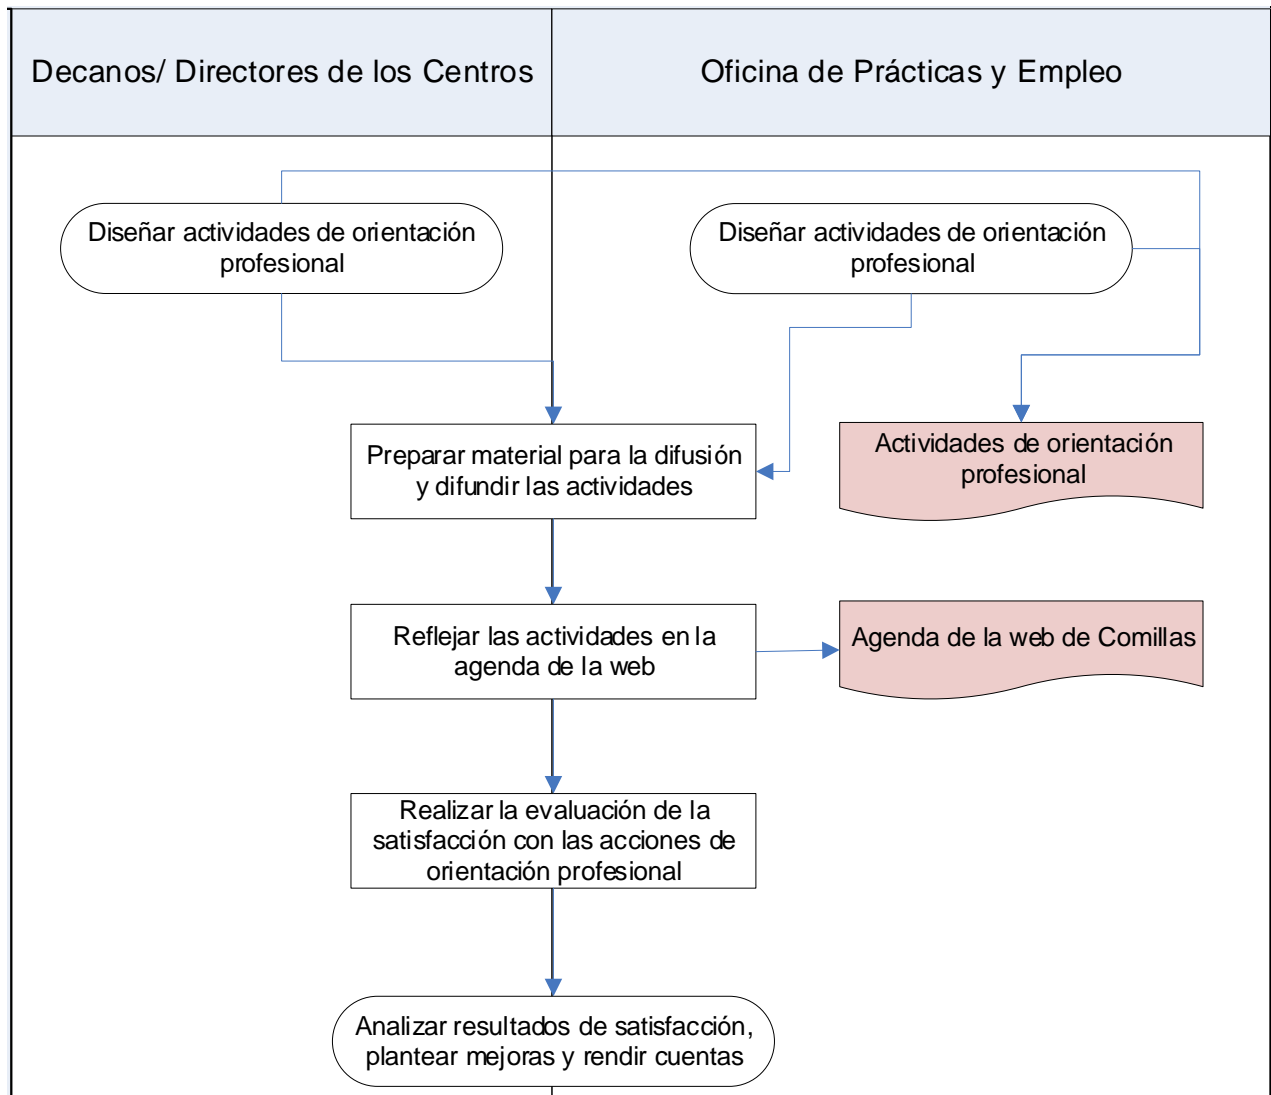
Decanos/ Directores de los Centros

Oficina de Prácticas y Empleo

Diseñar actividades de orientación profesional

Diseñar actividades de orientación profesional

Preparar material para la difusión y difundir las actividades

Actividades de orientación profesional

Reflejar las actividades en la agenda de la web

Agenda de la web de Comillas

Realizar la evaluación de la satisfacción con las acciones de orientación profesional

Analizar resultados de satisfacción, plantear mejoras y rendir cuentas